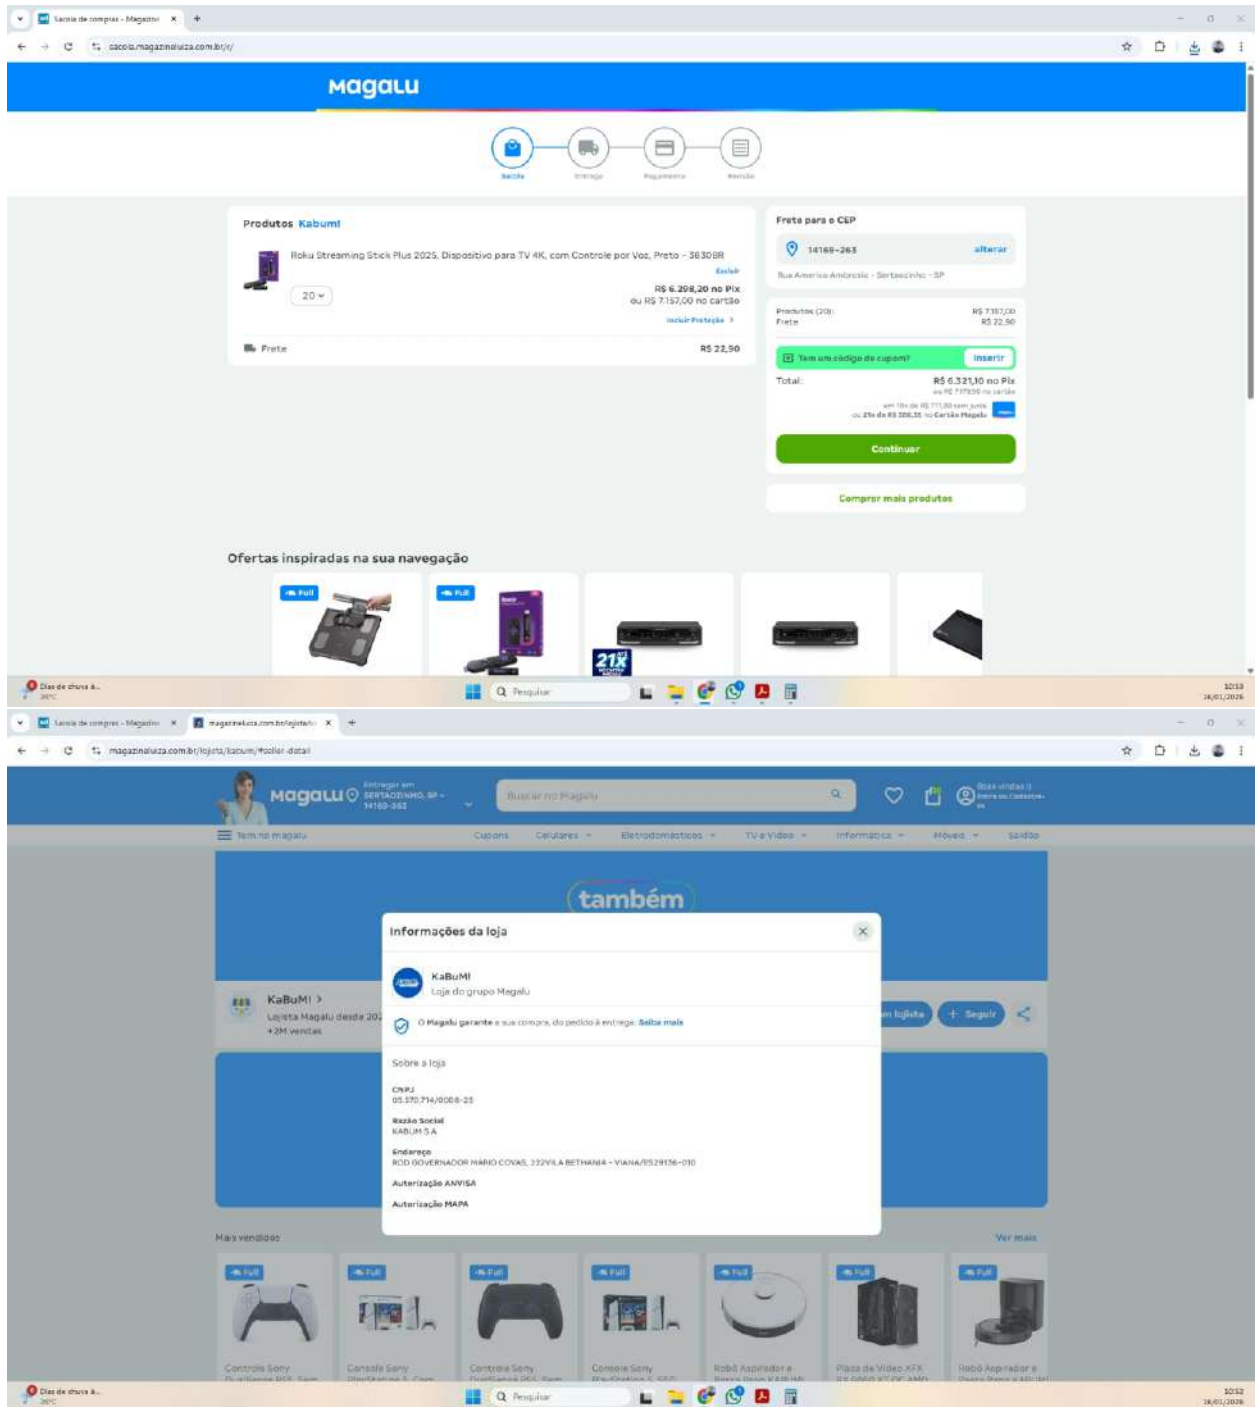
Sacola de compras - Magalu ×

sacola.magazineluiza.com.br/#/

Magalu

Sacola Entrega Pagamento Revisão

Produtos Kabum!

Roku Streaming Stick Plus 2025, Dispositivo para TV 4K, com Controle por Voz, Preto - 3830BR

Excluir

20

R$ 6.298,20 no Pix
ou R$ 7.157,00 no cartão

Incluir Proteção

Frete R$ 22,90

Frete para o CEP

14168-263 alterar

Rua America Ambrosio - Sertaozinho - SP

Produtos (20): R$ 7.157,00
Frete R$ 22,90

Tem um código de cupom? Inserir

Total: R$ 6.321,10 no Pix
ou R$ 7.179,90 no cartão
em 10x de R$ 717,99 sem juros
ou 21x de R$ 386,35 no Cartão Magalu

Continuar

Comprar mais produtos

Ofertas inspiradas na sua navegação

Full

Full

21X

Dias de chuva à...
26°C

Pesquisar

10:52
16/01/2026

Sacola de compras - Magalu × magazineluiza.com.br/lojista/ ×

magazineluiza.com.br/lojista/kabum/#seller-detail

Magalu Entregar em SERTAOZINHO, SP - 14168-263

Buscar no Magalu

Boas vindas :) Entre ou Cadastre-se

Tem no magalu Cupons Celulares Eletrodomésticos TV e Vídeo Informática Móveis Saldão

também

KaBuM! >
Lojista Magalu desde 20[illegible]
+2M vendas

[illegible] lojista + Seguir

Informações da loja

KaBuM!
Loja do grupo Magalu

O Magalu garante a sua compra, do pedido à entrega. Saiba mais

Sobre a loja

CNPJ
05.570.714/0006-25

Razão Social
KABUM S.A

Endereço
ROD GOVERNADOR MARIO COVAS, 232VILA BETHANIA - VIANA/ES29136-010

Autorização ANVISA

Autorização MAPA

Mais vendidos

Ver mais

Full Full Full Full Full Full Full

Controle Sony DualSense PS5
Console Sony PlayStation 5
Controle Sony DualSense PS5
Console Sony PlayStation 5 SSD
Robô Aspirador e Passa Pano KABUM
Placa de Vídeo XFX RX
Robô Aspirador e Passa Pano KABUM

Dias de chuva à...
26°C

Pesquisar

10:52
16/01/2026